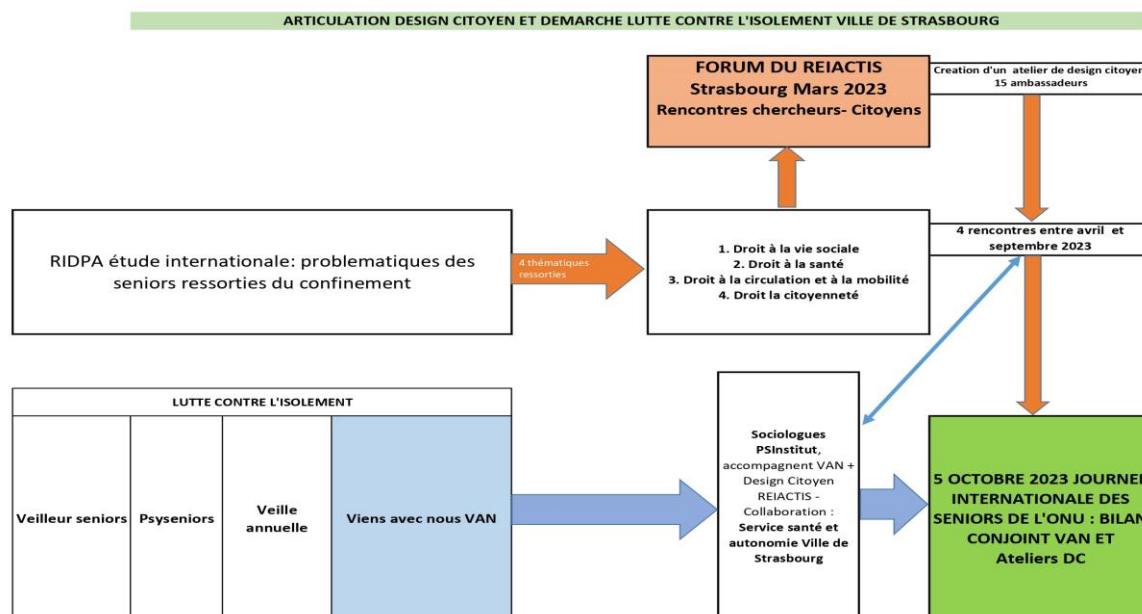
ARTICULATION DESIGN CITOYEN ET DEMARCHE LUTTE CONTRE L'ISOLEMENT VILLE DE STRASBOURG

FORUM DU REIACTIS
Strasbourg Mars 2023
Rencontres chercheurs- Citoyens

Creation d'un atelier de design citoyen
15 ambassadeurs

RIDPA étude internationale: problematiques des seniors ressorties du confinement

4 thématiques ressorties

1. Droit à la vie sociale
2. Droit à la santé
3. Droit à la circulation et à la mobilité
4. Droit la citoyenneté

4 rencontres entre avril et septembre 2023

LUTTE CONTRE L'ISOLEMENT

| Veilleur seniors | Psyseniors | Veille annuelle | Viens avec nous VAN |
|---|---|---|---|

Sociologues PSInstitut, accompagnent VAN + Design Citoyen REIACTIS - Collaboration : Service santé et autonomie Ville de Strasbourg

5 OCTOBRE 2023 JOURNE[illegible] INTERNATIONALE DES SENIORS DE L'ONU : BILAN CONJOINT VAN ET Ateliers DC